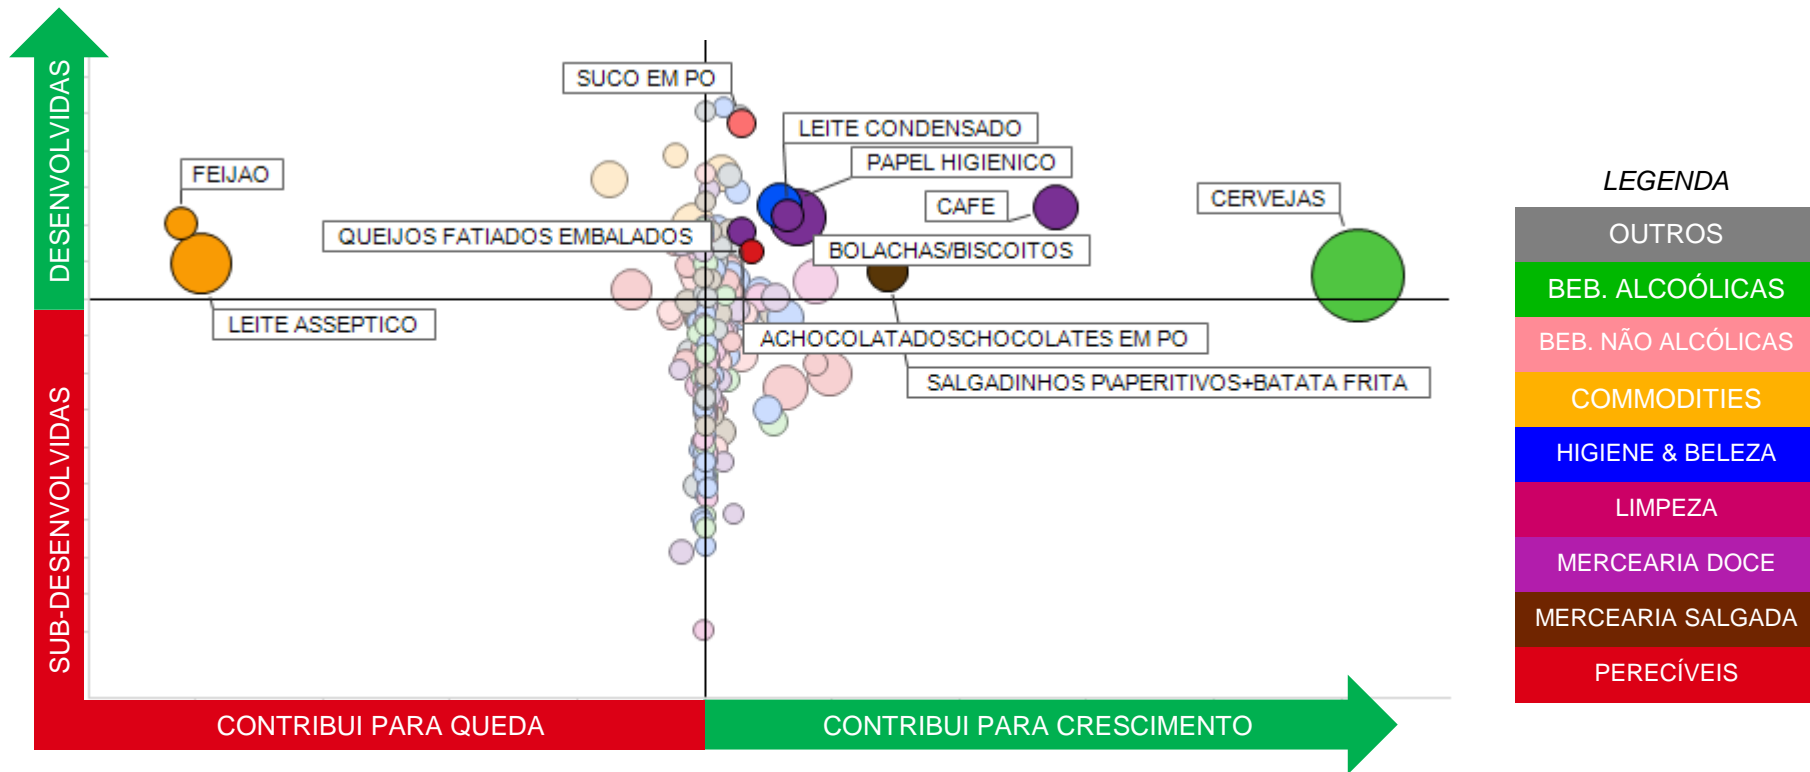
DESENVOLVIDAS

SUB-DESENVOLVIDAS

SUCO EM PO

LEITE CONDENSADO

PAPEL HIGIENICO

FEIJAO

CAFE

CERVEJAS

QUEIJOS FATIADOS EMBALADOS

BOLACHAS/BISCOITOS

LEITE ASSEPTICO

ACHOCOLATADOSCHOCOLATES EM PO

SALGADINHOS P\APERITIVOS+BATATA FRITA

CONTRIBUI PARA QUEDA

CONTRIBUI PARA CRESCIMENTO

LEGENDA

OUTROS

BEB. ALCOÓLICAS

BEB. NÃO ALCÓLICAS

COMMODITIES

HIGIENE & BELEZA

LIMPEZA

MERCEARIA DOCE

MERCEARIA SALGADA

PERECÍVEIS